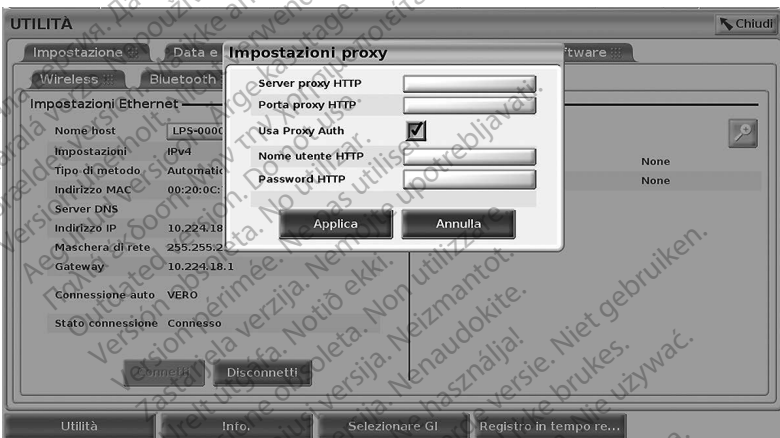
UTILITÀ
Chiudi
Impostazione
Data e
Impostazioni proxy
ftware
Wireless
Bluetooth
Impostazioni Ethernet
Nome host LPS-0000
Impostazioni IPv4
Tipo di metodo Automatic
Indirizzo MAC 00:20:0C:
Server DNS
Indirizzo IP 10.224.18
Maschera di rete 255.255.2
Gateway 10.224.18.1
Connessione auto VERO
Stato connessione Connesso
Connetti
Disconnetti
Server proxy HTTP
Porta proxy HTTP
Usa Proxy Auth
Nome utente HTTP
Password HTTP
Applica
Annulla
None
None
Utilità
Info.
Selezionare GI
Registro in tempo re...
Versão obsoleta. Não utilize.
Version périmée. Ne pas utiliser.
Outdated version. Do not use.
Zastaralá verze. Nepoužívat.
Aegunud versioon. Ärge kasutage.
Παλιά έκδοση. Μην την χρησιμοποιείτε.
Version obsoleta. No utilizar.
Zastarjela verzija. Nemojte upotrebljavati.
Versione obsoleta. Non utilizzare.
Novecojusi versija. Neizmantot.
Pasenusi versija. Nenaudokite.
Elavult verzió. Ne használja!
Dit is een verouderde versie. Niet gebruiken.
Utdatert versjon. Skal ikke brukes.
Wersja przeterminowana. Nie używać.
Forældet version. Må ikke anvendes.
Version überholt. Nicht verwenden.